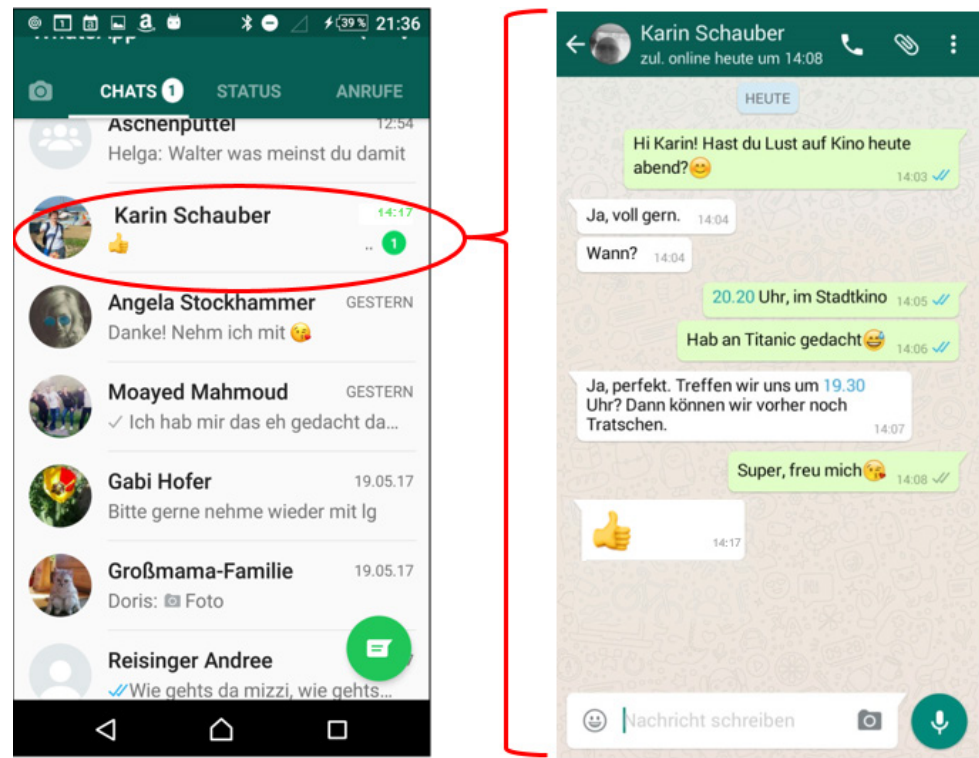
39% 21:36

CHATS 1 STATUS ANRUFE

Aschenputtel 12:54
Helga: Walter was meinst du damit

Karin Schauber 14:17
👍 1

Angela Stockhammer GESTERN
Danke! Nehm ich mit 😘

Moayed Mahmoud GESTERN
✓ Ich hab mir das eh gedacht da...

Gabi Hofer 19.05.17
Bitte gerne nehme wieder mit lg

Großmama-Familie 19.05.17
Doris: Foto

Reisinger Andree
Wie gehts da mizzi, wie gehts...

Karin Schauber
zul. online heute um 14:08

HEUTE

Hi Karin! Hast du Lust auf Kino heute abend?😊 14:03

Ja, voll gern. 14:04

Wann? 14:04

20.20 Uhr, im Stadtkino 14:05

Hab an Titanic gedacht😅 14:06

Ja, perfekt. Treffen wir uns um 19.30 Uhr? Dann können wir vorher noch Tratschen. 14:07

Super, freu mich😘 14:08

👍 14:17

Nachricht schreiben